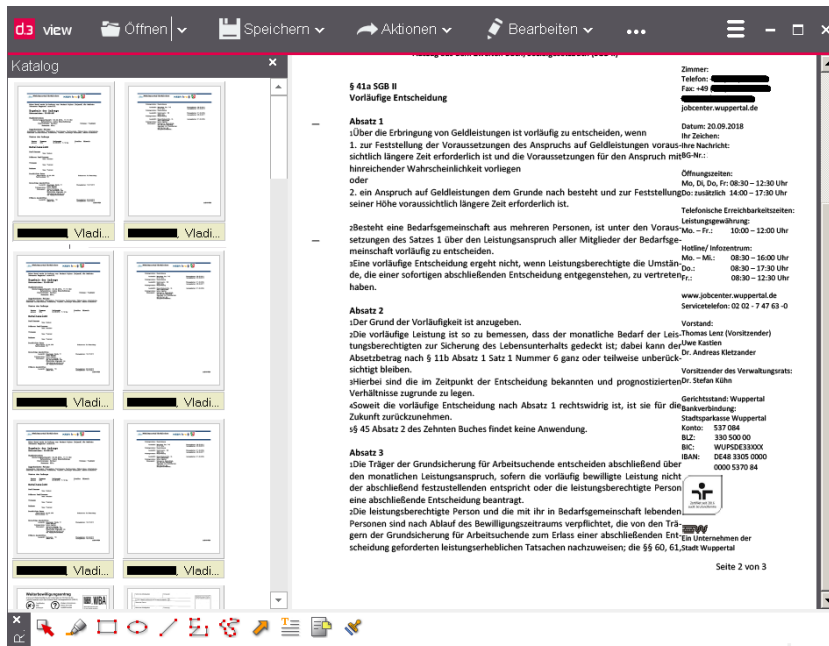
d3 view Öffnen Speichern Aktionen Bearbeiten ...

Katalog

, Vladi... , Vladi...
, Vladi... , Vladi...
, Vladi... , Vladi...

§ 41a SGB II
Vorläufige Entscheidung

Absatz 1
1Über die Erbringung von Geldleistungen ist vorläufig zu entscheiden, wenn
1. zur Feststellung der Voraussetzungen des Anspruchs auf Geldleistungen voraussichtlich längere Zeit erforderlich ist und die Voraussetzungen für den Anspruch mit hinreichender Wahrscheinlichkeit vorliegen
oder
2. ein Anspruch auf Geldleistungen dem Grunde nach besteht und zur Feststellung seiner Höhe voraussichtlich längere Zeit erforderlich ist.

2Besteht eine Bedarfsgemeinschaft aus mehreren Personen, ist unter den Voraussetzungen des Satzes 1 über den Leistungsanspruch aller Mitglieder der Bedarfsgemeinschaft vorläufig zu entscheiden.
3Eine vorläufige Entscheidung ergeht nicht, wenn Leistungsberechtigte die Umstände, die einer sofortigen abschließenden Entscheidung entgegenstehen, zu vertreten haben.

Absatz 2
1Der Grund der Vorläufigkeit ist anzugeben.
2Die vorläufige Leistung ist so zu bemessen, dass der monatliche Bedarf der Leistungsberechtigten zur Sicherung des Lebensunterhalts gedeckt ist; dabei kann der Absetzbetrag nach § 11b Absatz 1 Satz 1 Nummer 6 ganz oder teilweise unberücksichtigt bleiben.
3Hierbei sind die im Zeitpunkt der Entscheidung bekannten und prognostizierten Verhältnisse zugrunde zu legen.
4Soweit die vorläufige Entscheidung nach Absatz 1 rechtswidrig ist, ist sie für die Zukunft zurückzunehmen.
5§ 45 Absatz 2 des Zehnten Buches findet keine Anwendung.

Absatz 3
1Die Träger der Grundsicherung für Arbeitsuchende entscheiden abschließend über den monatlichen Leistungsanspruch, sofern die vorläufig bewilligte Leistung nicht der abschließend festzustellenden entspricht oder die leistungsberechtigte Person eine abschließende Entscheidung beantragt.
2Die leistungsberechtigte Person und die mit ihr in Bedarfsgemeinschaft lebenden Personen sind nach Ablauf des Bewilligungszeitraums verpflichtet, die von den Trägern der Grundsicherung für Arbeitsuchende zum Erlass einer abschließenden Entscheidung geforderten leistungserheblichen Tatsachen nachzuweisen; die §§ 60, 61,

Zimmer:
Telefon:
Fax: +49
jobcenter.wuppertal.de

Datum: 20.09.2018
Ihr Zeichen:
Ihre Nachricht:
BG-Nr.:

Öffnungszeiten:
Mo, Di, Do, Fr: 08:30 – 12:30 Uhr
Do: zusätzlich 14:00 – 17:30 Uhr

Telefonische Erreichbarkeitszeiten:
Leistungsgewährung:
Mo. – Fr.: 10:00 – 12:00 Uhr
Hotline/ Infozentrum:
Mo. – Mi.: 08:30 – 16:00 Uhr
Do.: 08:30 – 17:30 Uhr
Fr.: 08:30 – 12:30 Uhr

www.jobcenter.wuppertal.de
Servicetelefon: 02 02 - 7 47 63 -0

Vorstand:
Thomas Lenz (Vorsitzender)
Uwe Kastien
Dr. Andreas Kletzander

Vorsitzender des Verwaltungsrats:
Dr. Stefan Kühn

Gerichtsstand: Wuppertal
Bankverbindung:
Stadtsparkasse Wuppertal
Konto: 537 084
BLZ: 330 500 00
BIC: WUPSDE33XXX
IBAN: DE48 3305 0000 0000 5370 84

Ein Unternehmen der Stadt Wuppertal

Seite 2 von 3